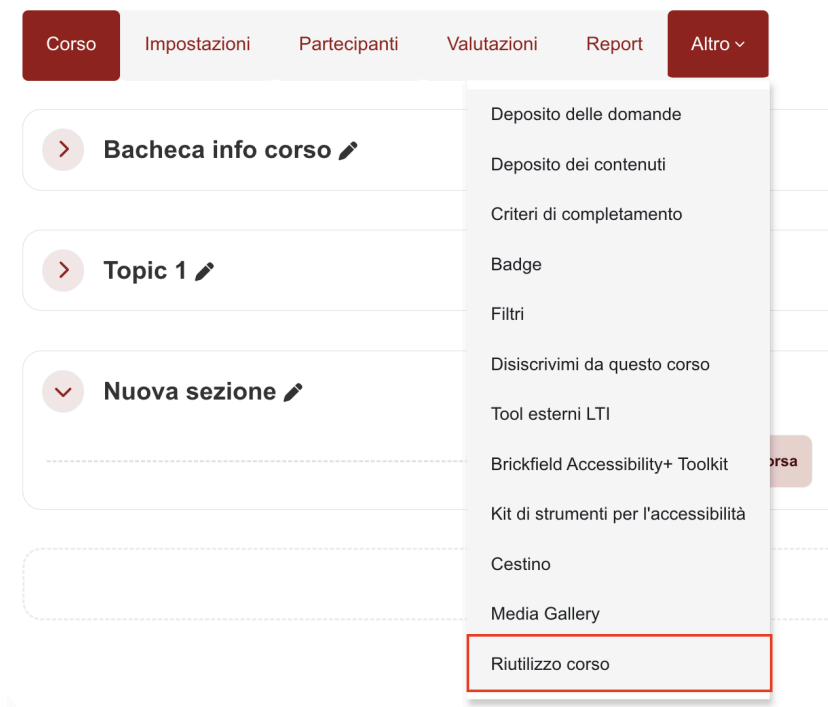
Corso Impostazioni Partecipanti Valutazioni Report Altro

Bacheca info corso

Topic 1

Nuova sezione

orsa

Deposito delle domande
Deposito dei contenuti
Criteri di completamento
Badge
Filtri
Disiscrivimi da questo corso
Tool esterni LTI
Brickfield Accessibility+ Toolkit
Kit di strumenti per l'accessibilità
Cestino
Media Gallery
Riutilizzo corso